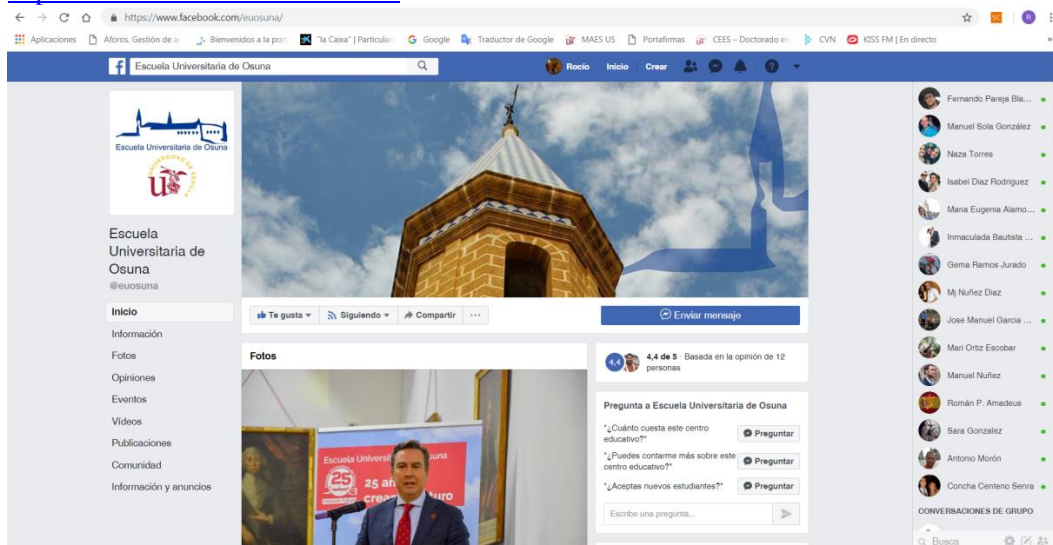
https://www.facebook.com/euosuna/

Aplicaciones Aforos. Gestión de a Bienvenidos a la por "la Caixa" | Particular Google Traductor de Google MAES US Portafirmas CEES – Doctorado en CVN KISS FM | En directo

Escuela Universitaria de Osuna

Rocío Inicio Crear

Escuela Universitaria de Osuna

Escuela Universitaria de Osuna
@euosuna

Inicio
Información
Fotos
Opiniones
Eventos
Vídeos
Publicaciones
Comunidad
Información y anuncios

Te gusta Siguiendo Compartir ···

Enviar mensaje

Fotos

Escuela Universitaria de Osuna
25 años creando futuro

4,4 de 5 · Basada en la opinión de 12 personas

Pregunta a Escuela Universitaria de Osuna

"¿Cuánto cuesta este centro educativo?" Preguntar
"¿Puedes contarme más sobre este centro educativo?" Preguntar
"¿Aceptas nuevos estudiantes?" Preguntar

Escribe una pregunta...

Fernando Pareja Bla...
Manuel Sola González
Naza Torres
Isabel Díaz Rodriguez
Maria Eugenia Alamo...
Inmaculada Bautista ...
Gema Ramos Jurado
Mj Nuñez Diaz
Jose Manuel Garcia ...
Mari Ortiz Escobar
Manuel Nuñez
Román P. Amadeus
Sara Gonzalez
Antonio Morón
Concha Centeno Senra

CONVERSACIONES DE GRUPO

Busca